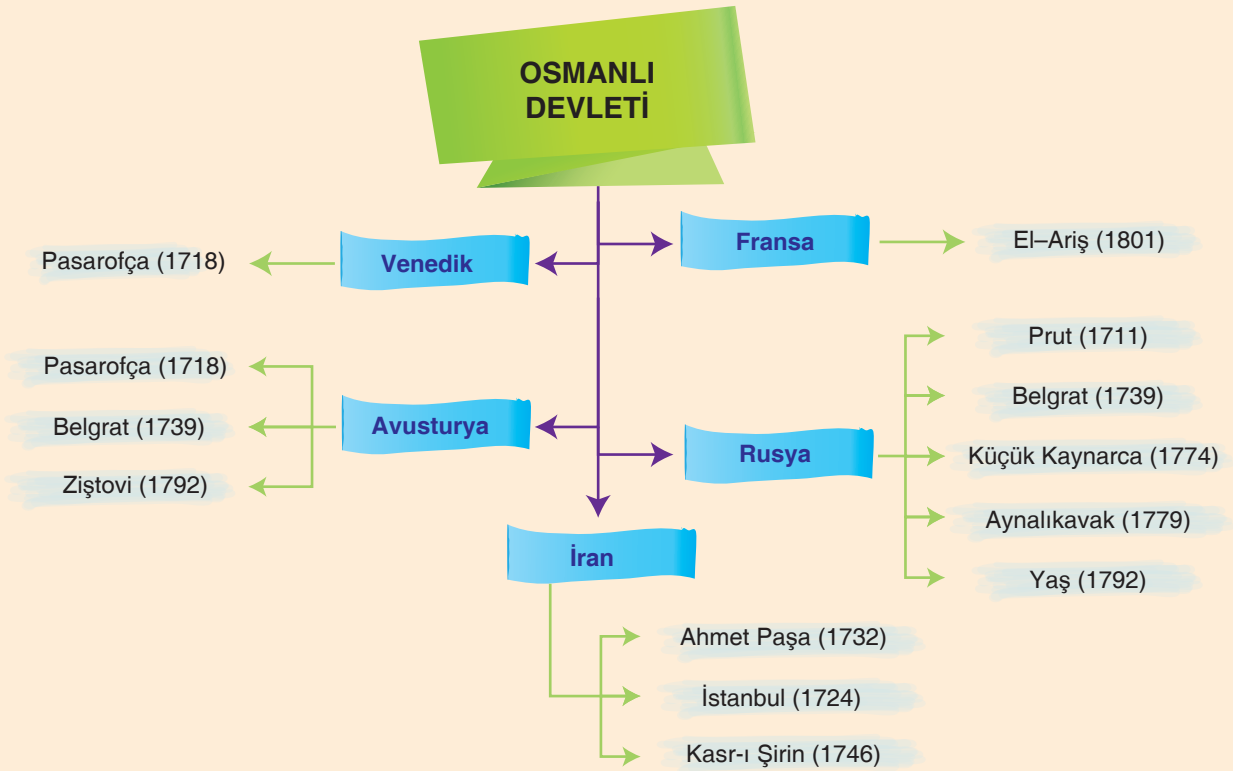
OSMANLI DEVLETİ

Venedik
Pasarofça (1718)

Fransa
El–Ariş (1801)

Avusturya
Pasarofça (1718)
Belgrat (1739)
Ziştovi (1792)

Rusya
Prut (1711)
Belgrat (1739)
Küçük Kaynarca (1774)
Aynalıkavak (1779)
Yaş (1792)

İran
Ahmet Paşa (1732)
İstanbul (1724)
Kasr-ı Şirin (1746)